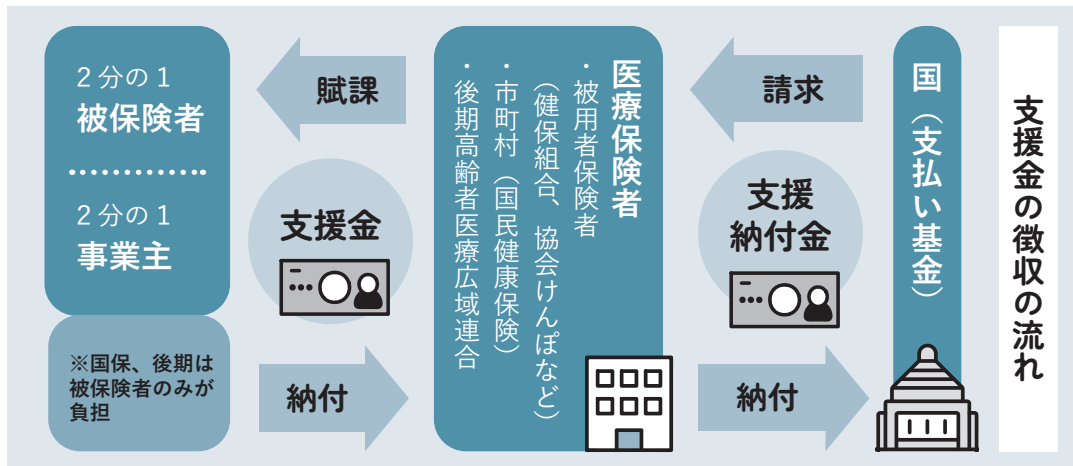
支援金の徴収の流れ

国（支払い基金）

請求

支援納付金

納付

医療保険者
・被用者保険者（健保組合、協会けんぽなど）
・市町村（国民健康保険）
・後期高齢者医療広域連合

賦課

支援金

納付

2分の1
被保険者

2分の1
事業主

※国保、後期は被保険者のみが負担